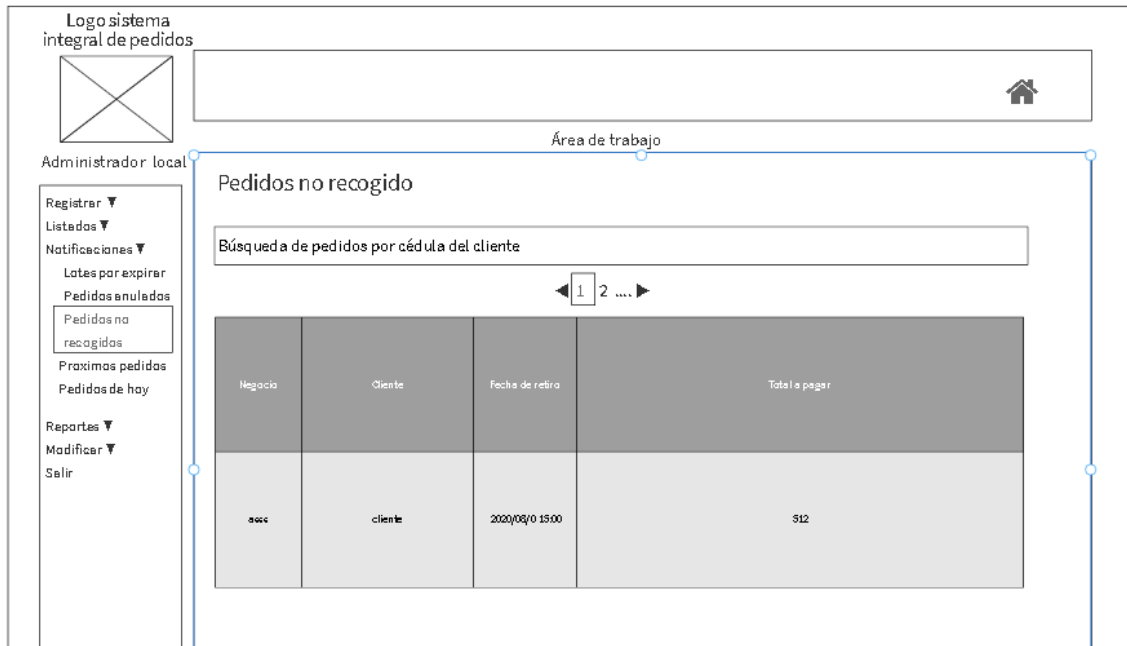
Logo sistema integral de pedidos

Área de trabajo

Administrador local

Registrar ▼
Listados ▼
Notificaciones ▼
Lotes por expirar
Pedidos anulados
Pedidos no recogidos
Proximos pedidos
Pedidos de hoy
Reportes ▼
Modificar ▼
Salir

Pedidos no recogido

Búsqueda de pedidos por cédula del cliente

◀ 1 2 .... ▶

| Negocio | Cliente | Fecha de retiro | Total a pagar |
|---|---|---|---|
| aaaa | cliente | 2020/08/0 15:00 | $12 |